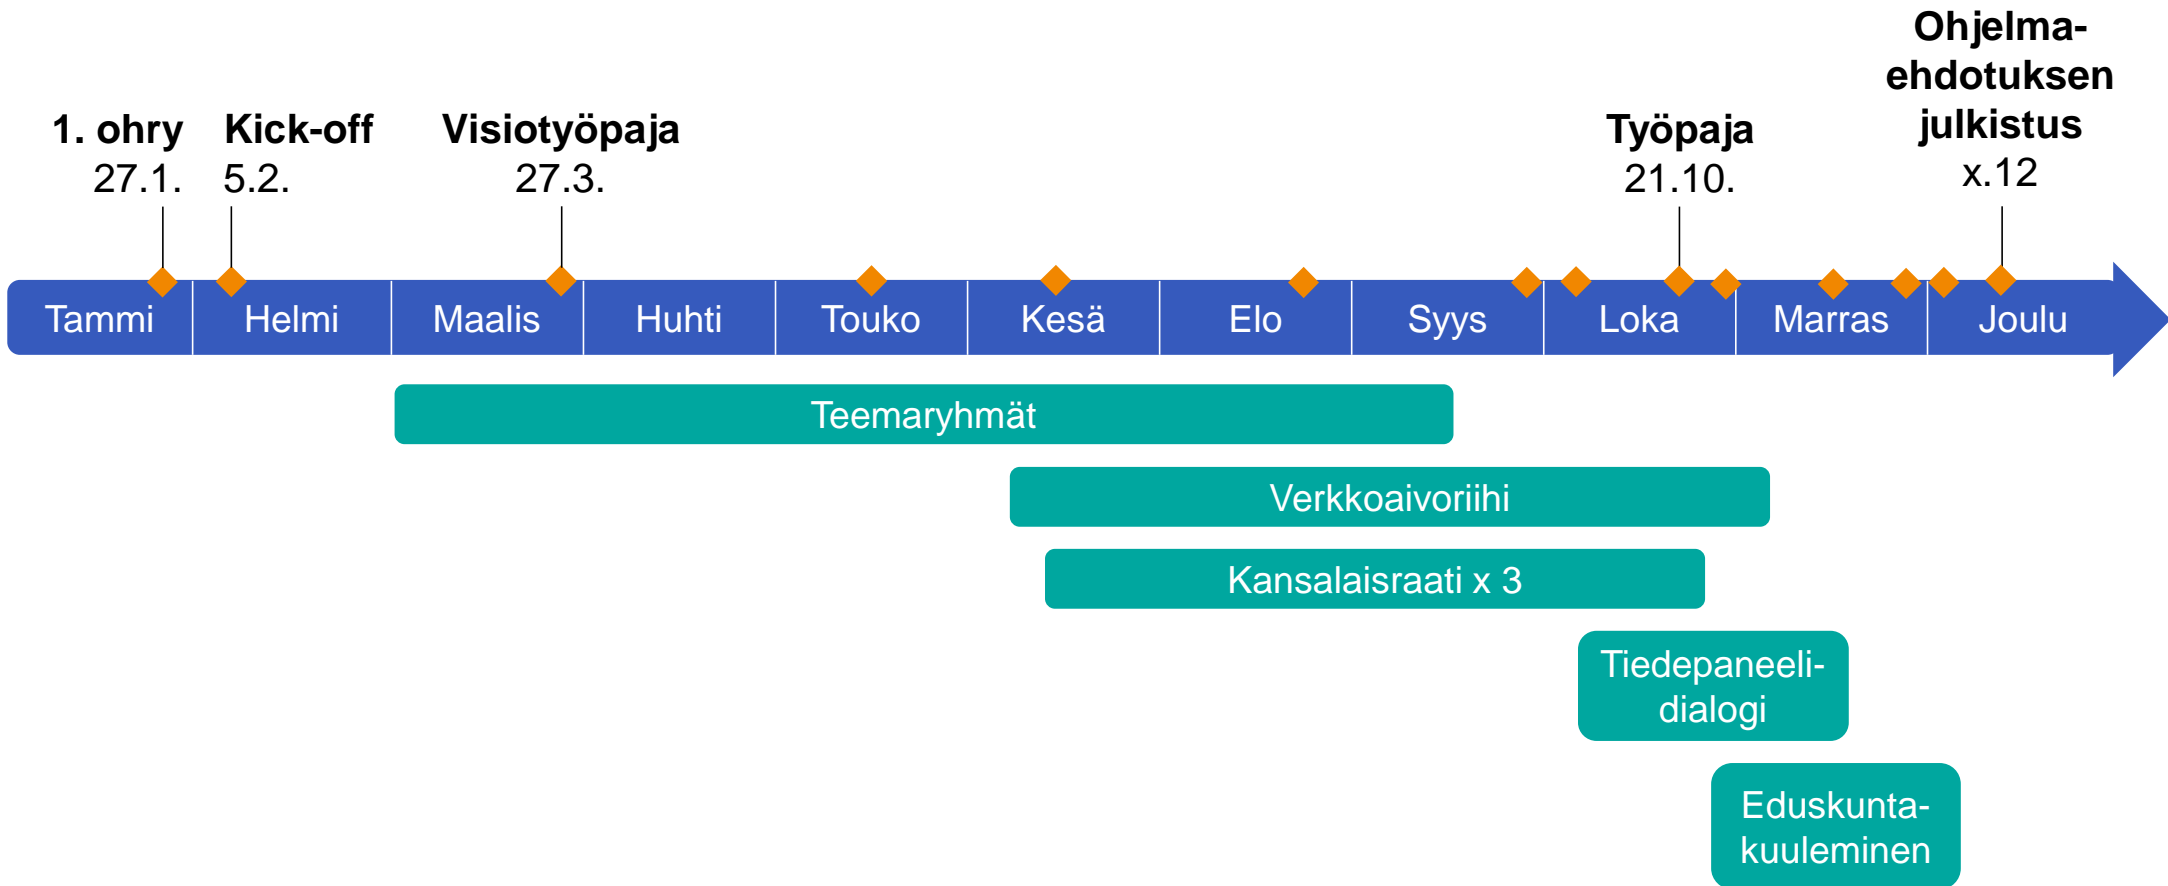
1. ohry
27.1.

Kick-off
5.2.

Visiotyöpaja
27.3.

Työpaja
21.10.

Ohjelma-ehdotuksen julkistus
x.12

Tammi Helmi Maalis Huhti Touko Kesä Elo Syys Loka Marras Joulu

Teemaryhmät

Verkkoaivoriihi

Kansalaisraati x 3

Tiedepaneeli-dialogi

Eduskunta-kuuleminen